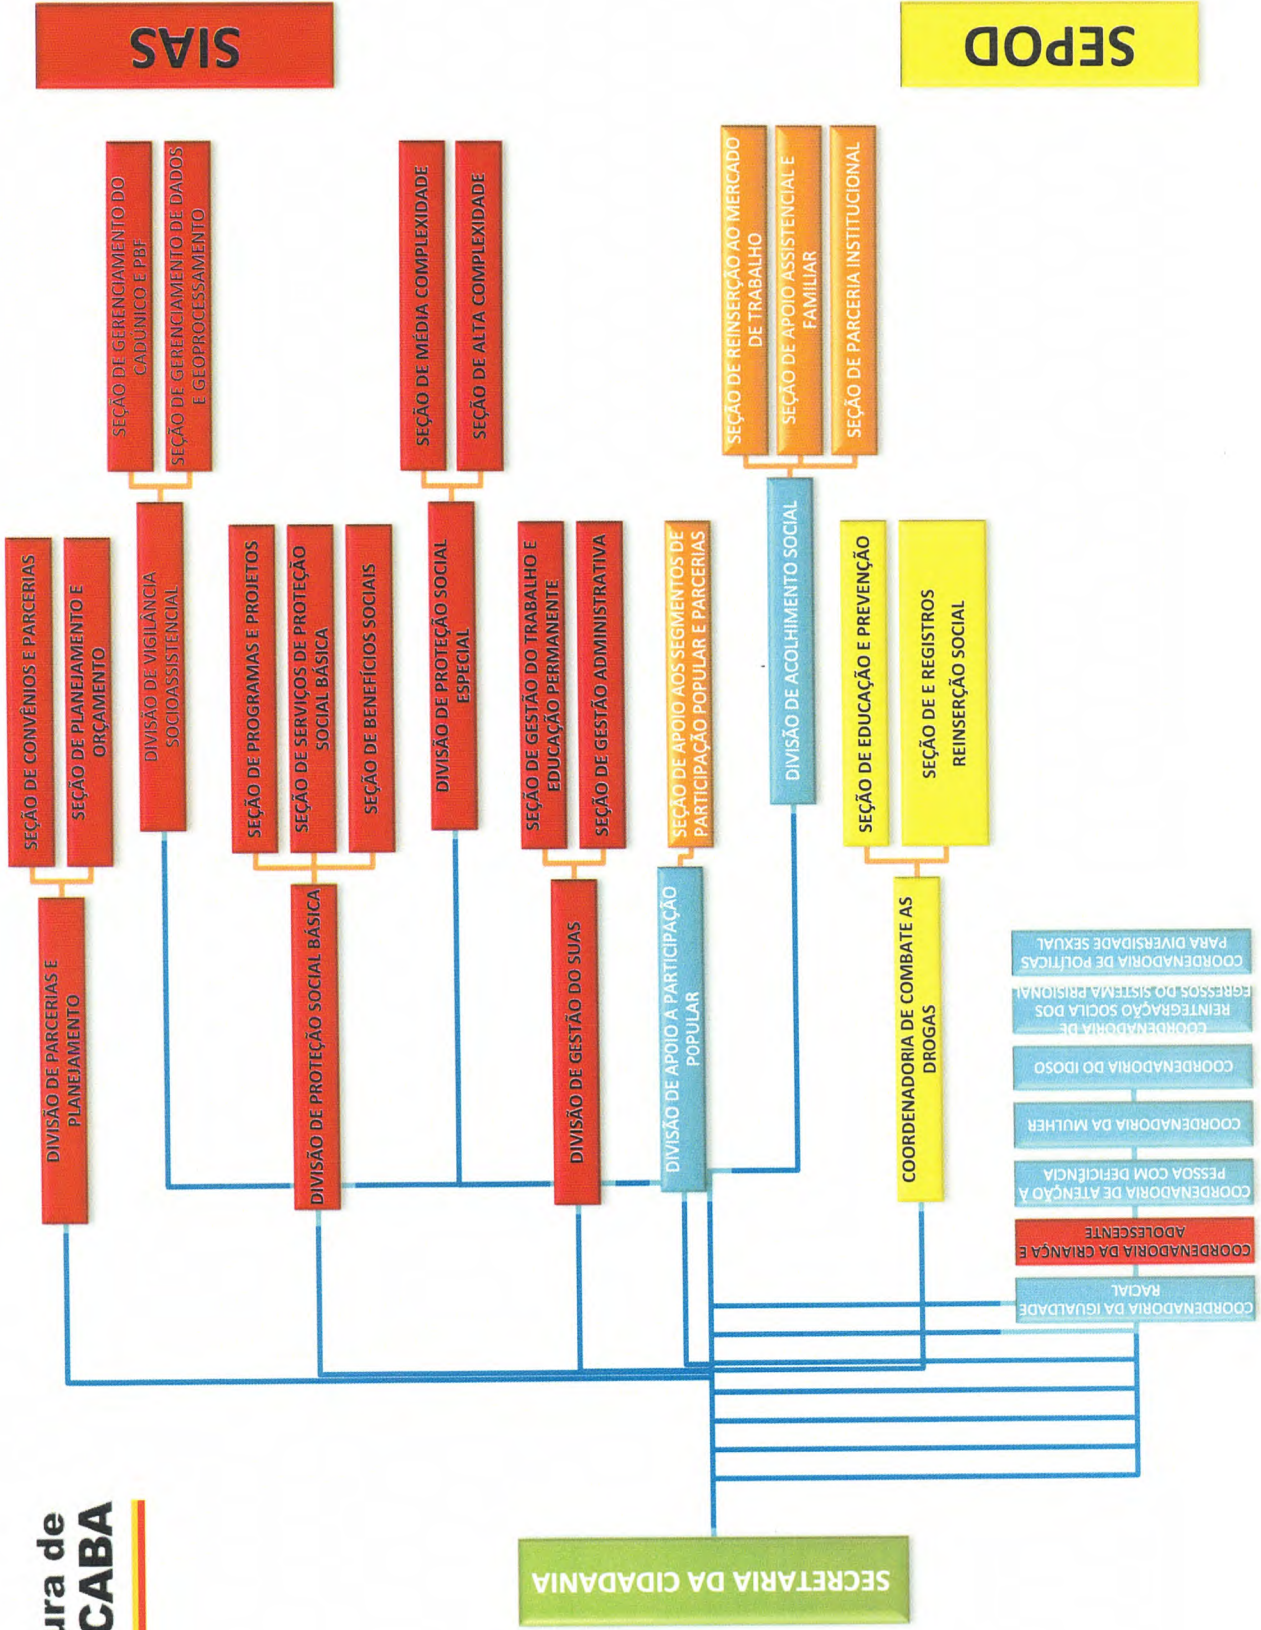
SIAS

SEPOD

SECRETARIA DA CIDADANIA

ura de
CABA

DIVISÃO DE PARCERIAS E PLANEJAMENTO

SEÇÃO DE CONVÊNIOS E PARCERIAS

SEÇÃO DE PLANEJAMENTO E ORÇAMENTO

DIVISÃO DE VIGILÂNCIA SOCIOASSISTENCIAL

SEÇÃO DE GERENCIAMENTO DO CADUNICO E PBF

SEÇÃO DE GERENCIAMENTO DE DADOS E GEOPROCESSAMENTO

DIVISÃO DE PROTEÇÃO SOCIAL BÁSICA

SEÇÃO DE PROGRAMAS E PROJETOS

SEÇÃO DE SERVIÇOS DE PROTEÇÃO SOCIAL BÁSICA

SEÇÃO DE BENEFÍCIOS SOCIAIS

DIVISÃO DE PROTEÇÃO SOCIAL ESPECIAL

SEÇÃO DE MÉDIA COMPLEXIDADE

SEÇÃO DE ALTA COMPLEXIDADE

DIVISÃO DE GESTÃO DO SUAS

SEÇÃO DE GESTÃO DO TRABALHO E EDUCAÇÃO PERMANENTE

SEÇÃO DE GESTÃO ADMINISTRATIVA

DIVISÃO DE APOIO A PARTICIPAÇÃO POPULAR

SEÇÃO DE APOIO AOS SEGMENTOS DE PARTICIPAÇÃO POPULAR E PARCERIAS

DIVISÃO DE ACOLHIMENTO SOCIAL

SEÇÃO DE REINSERÇÃO AO MERCADO DE TRABALHO

SEÇÃO DE APOIO ASSISTENCIAL E FAMILIAR

SEÇÃO DE PARCERIA INSTITUCIONAL

COORDENADORIA DE COMBATE AS DROGAS

SEÇÃO DE EDUCAÇÃO E PREVENÇÃO

SEÇÃO DE E REGISTROS REINSERÇÃO SOCIAL

COORDENADORIA DE POLÍTICAS PARA DIVERSIDADE SEXUAL

COORDENADORIA DE REINTEGRAÇÃO SOCIAL DOS EGRESSOS DO SISTEMA PRISIONAL

COORDENADORIA DO IDOSO

COORDENADORIA DA MULHER

COORDENADORIA DE ATENÇÃO À PESSOA COM DEFICIÊNCIA

COORDENADORIA DA CRIANÇA E ADOLESCENTE

COORDENADORIA DA IGUALDADE RACIAL